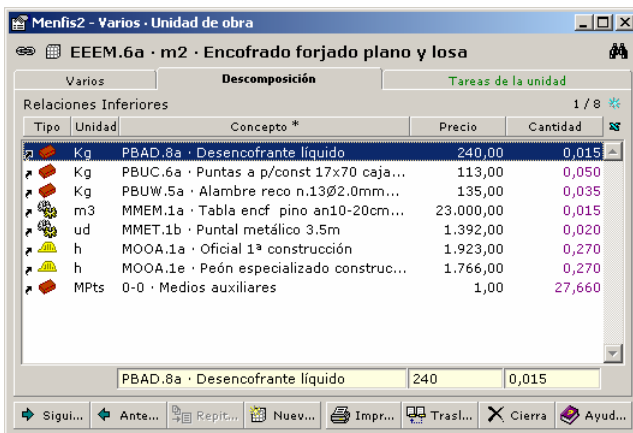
Menfis2 - Varios · Unidad de obra

EEEM.6a · m2 · Encofrado forjado plano y losa

Varios | Descomposición | Tareas de la unidad

Relaciones Inferiores 1 / 8

| Tipo | Unidad | Concepto * | Precio | Cantidad |
|---|---|---|---|---|
| | Kg | PBAD.8a · Desencofrante líquido | 240,00 | 0,015 |
| | Kg | PBUC.6a · Puntas a p/const 17x70 caja... | 113,00 | 0,050 |
| | Kg | PBUW.5a · Alambre reco n.13Ø2.0mm... | 135,00 | 0,035 |
| | m3 | MMEM.1a · Tabla encf pino an10-20cm... | 23.000,00 | 0,015 |
| | ud | MMET.1b · Puntal metálico 3.5m | 1.392,00 | 0,020 |
| | h | MOOA.1a · Oficial 1ª construcción | 1.923,00 | 0,270 |
| | h | MOOA.1e · Peón especializado construc... | 1.766,00 | 0,270 |
| | MPts | 0-0 · Medios auxiliares | 1,00 | 27,660 |

PBAD.8a · Desencofrante líquido | 240 | 0,015

Sigui... | Ante... | Repit... | Nuev... | Impr... | Trasl... | Cierra | Ayud...